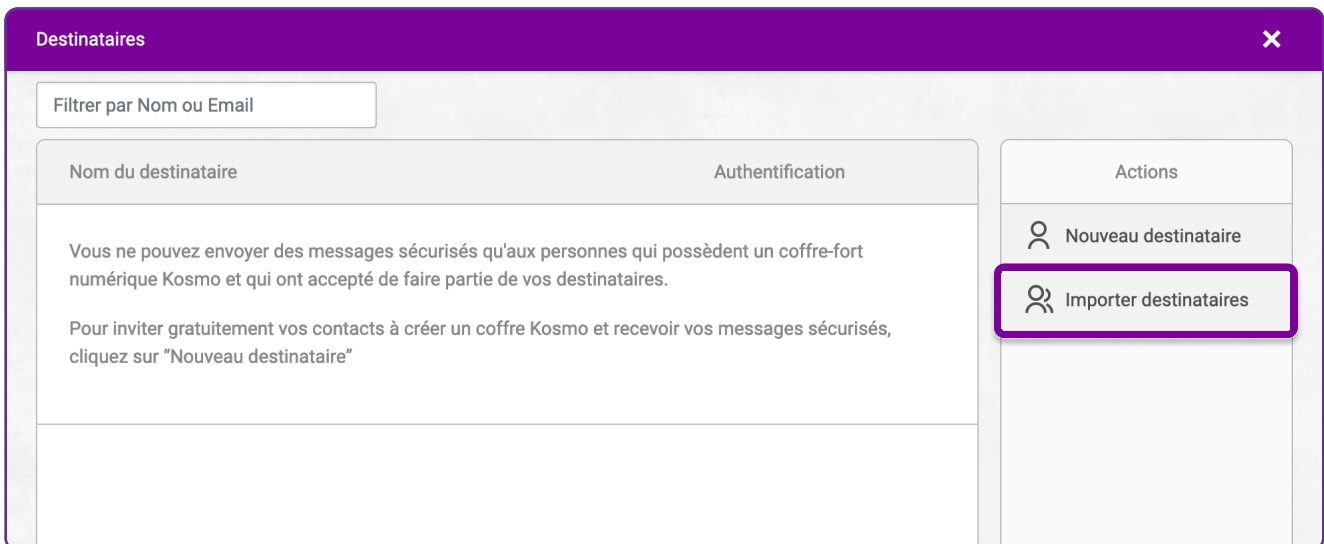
Destinataires

×

Filtrer par Nom ou Email

Nom du destinataire

Authentification

Vous ne pouvez envoyer des messages sécurisés qu'aux personnes qui possèdent un coffre-fort numérique Kosmo et qui ont accepté de faire partie de vos destinataires.

Pour inviter gratuitement vos contacts à créer un coffre Kosmo et recevoir vos messages sécurisés, cliquez sur “Nouveau destinataire”

Actions

Nouveau destinataire

Importer destinataires